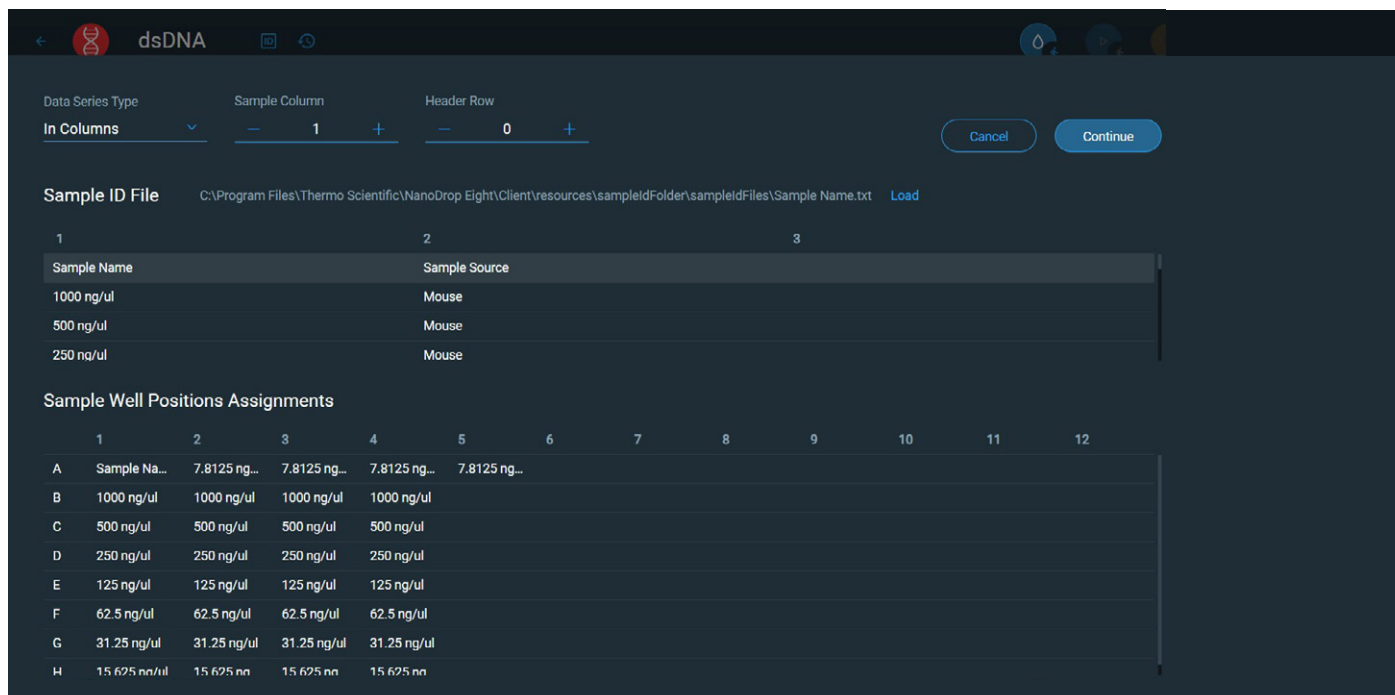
dsDNA

Data Series Type
In Columns

Sample Column
— 1 +

Header Row
— 0 +

Cancel

Continue

Sample ID File C:\Program Files\Thermo Scientific\NanoDrop Eight\Client\resources\sampleIdFolder\sampleIdFiles\Sample Name.txt Load

| 1 | 2 | 3 |
|---|---|---|
| Sample Name | Sample Source | |
| 1000 ng/ul | Mouse | |
| 500 ng/ul | Mouse | |
| 250 ng/ul | Mouse | |

Sample Well Positions Assignments

| | 1 | 2 | 3 | 4 | 5 | 6 | 7 | 8 | 9 | 10 | 11 | 12 |
|---|---|---|---|---|---|---|---|---|---|---|---|---|
| A | Sample Na... | 7.8125 ng... | 7.8125 ng... | 7.8125 ng... | 7.8125 ng... | | | | | | | |
| B | 1000 ng/ul | 1000 ng/ul | 1000 ng/ul | 1000 ng/ul | | | | | | | | |
| C | 500 ng/ul | 500 ng/ul | 500 ng/ul | 500 ng/ul | | | | | | | | |
| D | 250 ng/ul | 250 ng/ul | 250 ng/ul | 250 ng/ul | | | | | | | | |
| E | 125 ng/ul | 125 ng/ul | 125 ng/ul | 125 ng/ul | | | | | | | | |
| F | 62.5 ng/ul | 62.5 ng/ul | 62.5 ng/ul | 62.5 ng/ul | | | | | | | | |
| G | 31.25 ng/ul | 31.25 ng/ul | 31.25 ng/ul | 31.25 ng/ul | | | | | | | | |
| H | 15.625 ng/ul | 15.625 ng | 15.625 ng | 15.625 ng | | | | | | | | |